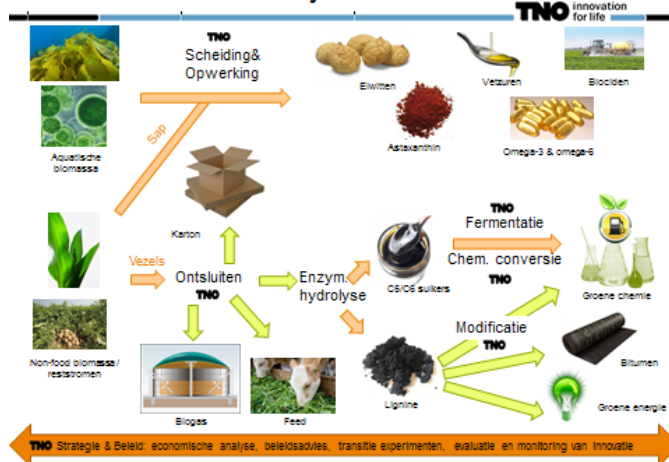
TNO innovation for life

TNO Scheiding& Opwerking

Eiwitten

Vetzuren

Biociden

Astaxanthin

Omega-3 & omega-6

Aquatische biomassa

Sap

Karton

TNO Fermentatie

Chem. conversie

TNO

Vezels

Ontsluiten TNO

Enzym. hydrolyse

C5/C6 suikers

Groene chemie

Modificatie TNO

Non-food biomassa / reststromen

Bitumen

Lignine

Groene energie

Biogas

Feed

TNO Strategie & Beleid: economische analyse, beleidsadvies, transitie experimenten, evaluatie en monitoring van innovatie